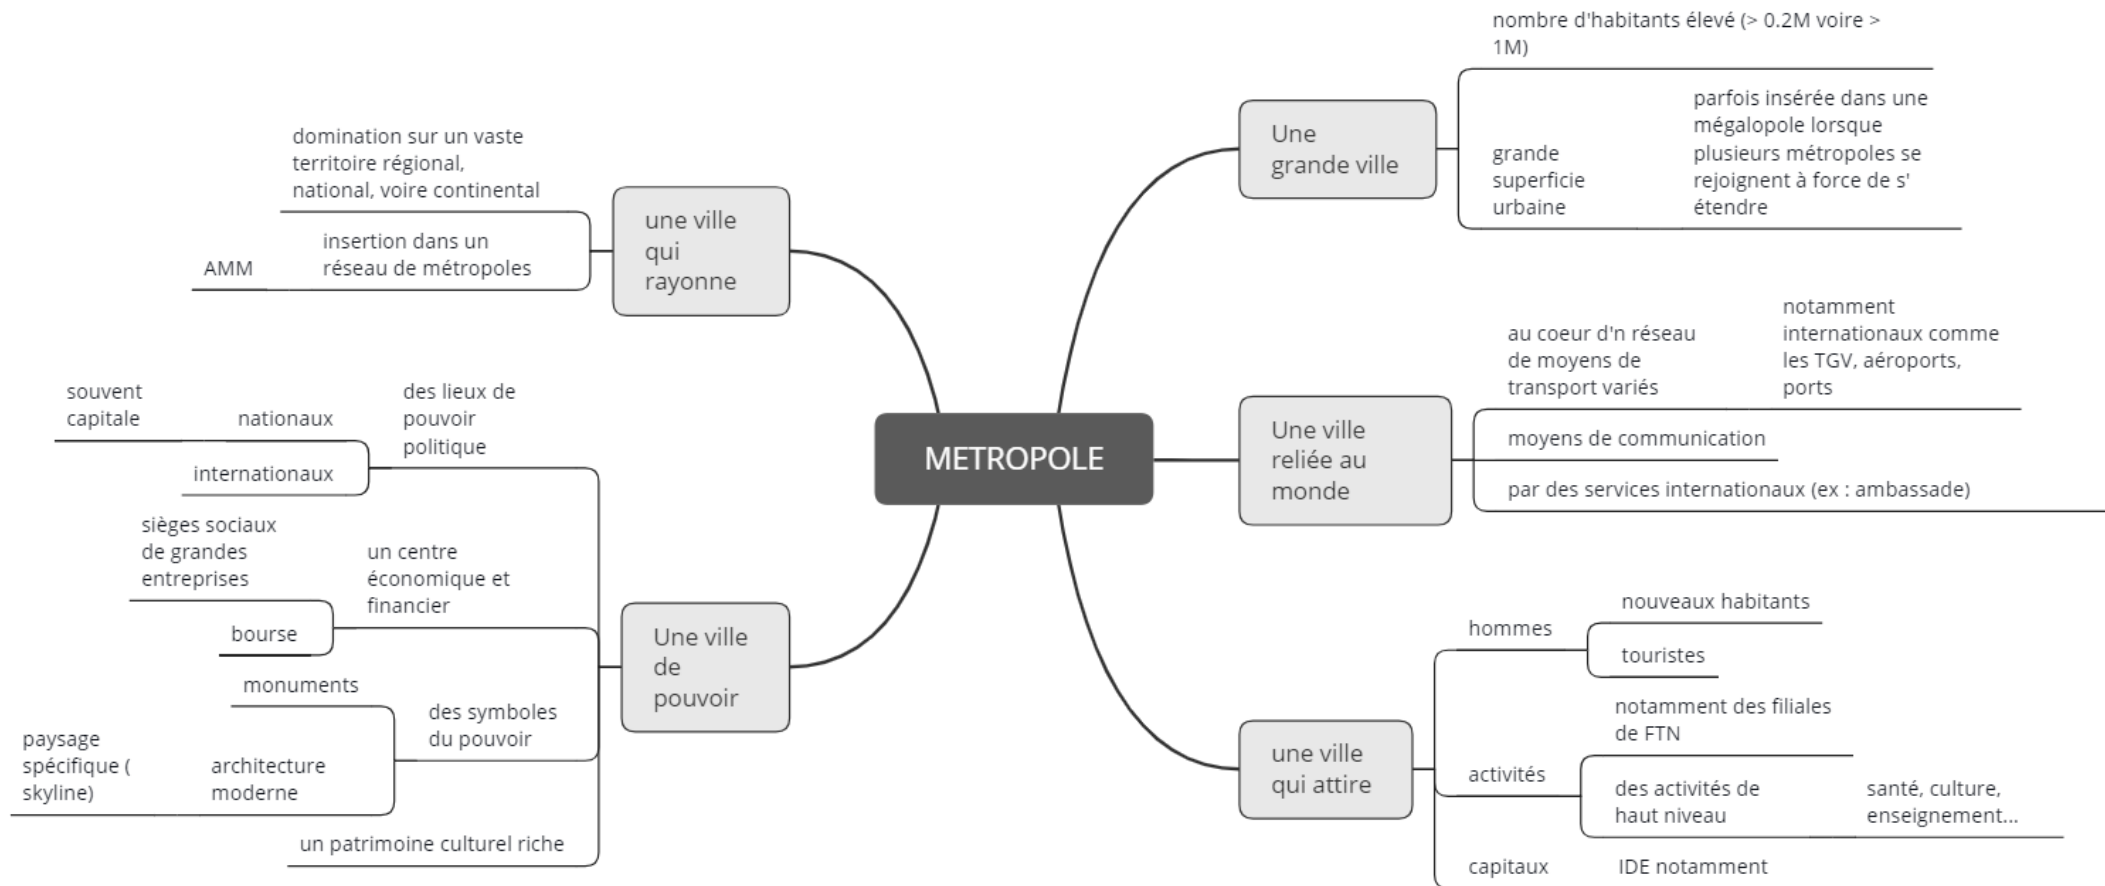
METROPOLE

une ville qui rayonne

domination sur un vaste territoire régional, national, voire continental

insertion dans un réseau de métropoles

AMM

Une ville de pouvoir

des lieux de pouvoir politique

nationaux

souvent capitale

internationaux

un centre économique et financier

sièges sociaux de grandes entreprises

bourse

des symboles du pouvoir

monuments

architecture moderne

paysage spécifique ( skyline)

un patrimoine culturel riche

Une grande ville

nombre d'habitants élevé (> 0.2M voire > 1M)

grande superficie urbaine

parfois insérée dans une mégalopole lorsque plusieurs métropoles se rejoignent à force de s' étendre

Une ville reliée au monde

au coeur d'n réseau de moyens de transport variés

notamment internationaux comme les TGV, aéroports, ports

moyens de communication

par des services internationaux (ex : ambassade)

une ville qui attire

hommes

nouveaux habitants

touristes

activités

notamment des filiales de FTN

des activités de haut niveau

santé, culture, enseignement...

capitaux

IDE notamment